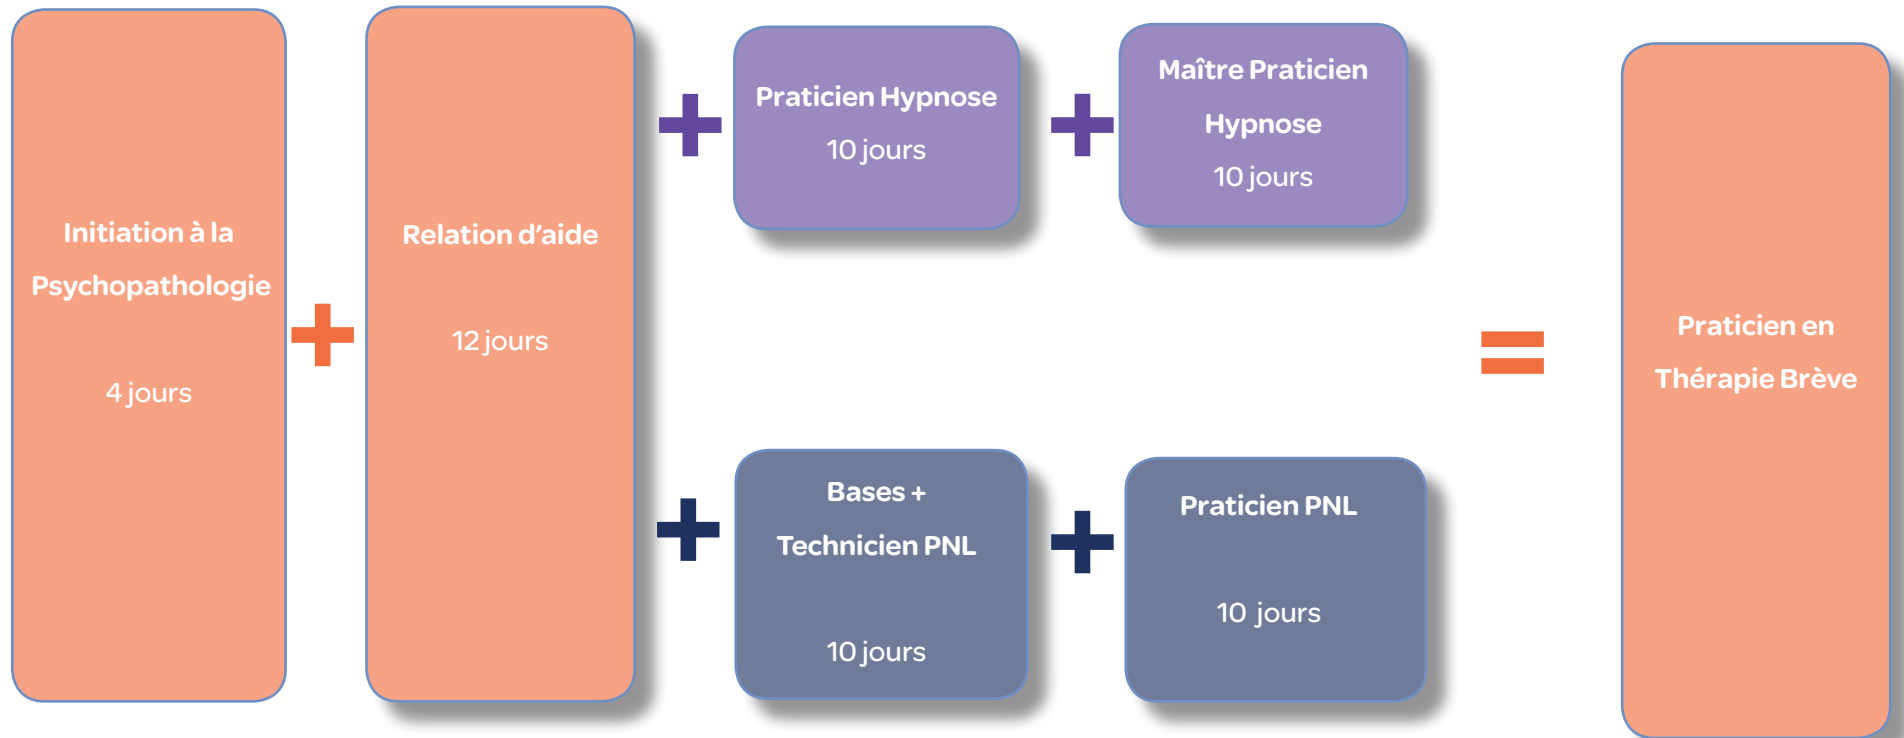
Initiation à la Psychopathologie

4 jours

+

Relation d'aide

12 jours

+

Praticien Hypnose

10 jours

+

Maître Praticien Hypnose

10 jours

+

Bases + Technicien PNL

10 jours

+

Praticien PNL

10 jours

=

Praticien en Thérapie Brève